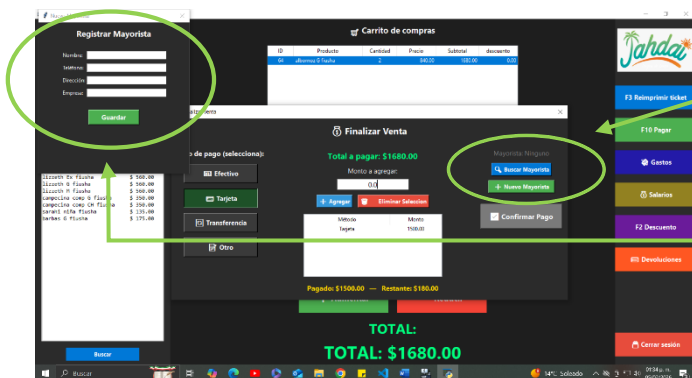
Registrar Mayorista

Nombre:
Teléfono:
Dirección:
Empresa:

Guardar

Carrito de compras

| ID | Producto | Cantidad | Precio | Subtotal | descuento |
|---|---|---|---|---|---|
| 64 | albornoz G flusha | 2 | 840.00 | 1680.00 | 0.00 |

Finalizar Venta

o de pago (selecciona):

Efectivo
Tarjeta
Transferencia
Otro

Total a pagar: $1680.00

Monto a agregar:
0.0

+ Agregar
Eliminar Selección

| Método | Monto |
|---|---|
| Tarjeta | 1500.00 |

Pagado: $1500.00 — Restante: $180.00

Mayorista: Ninguno
Buscar Mayorista
+ Nuevo Mayorista

Confirmar Pago

lizeth Ex flusha $ 560.00
lizeth G flusha $ 560.00
lizeth M flusha $ 560.00
compolina comp G flusha $ 250.00
compolina comp CH flusha $ 250.00
caramí niña flusha $ 135.00
barbas G flusha $ 175.00

Buscar

TOTAL:
TOTAL: $1680.00

Jahdai
F3 Reimprimir ticket
F10 Pagar
Gastos
Salarios
F2 Descuento
Devoluciones
Cerrar sesión

Buscar
14°C Soleado